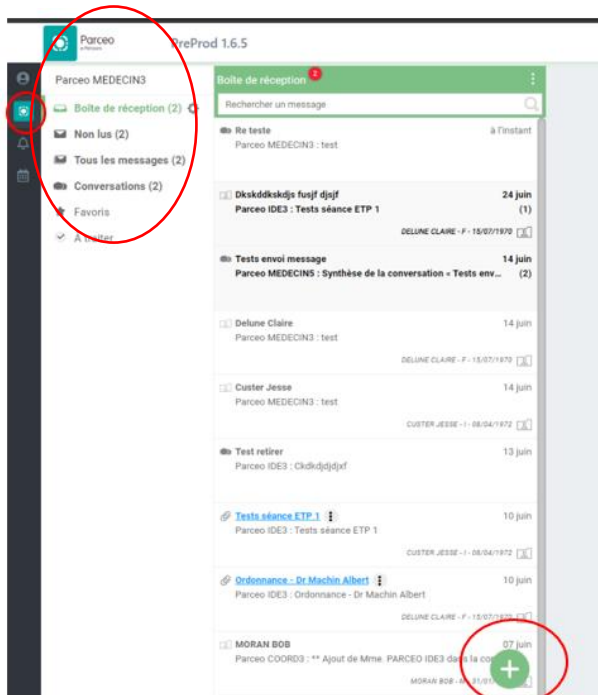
Parceo

PreProd 1.6.5

Parceo MEDECIN3

Boîte de réception (2)

Non lus (2)

Tous les messages (2)

Conversations (2)

Favoris

À traiter

Boîte de réception 2

Rechercher un message

Re teste
Parceo MEDECIN3 : test
à l'instant

Dkskddkskdjs fusjf djsjf
Parceo IDE3 : Tests séance ETP 1
24 juin
(1)
DELUNE CLAIRE - F - 15/07/1970

Tests envoi message
Parceo MEDECIN5 : Synthèse de la conversation « Tests env...
14 juin
(2)

Delune Claire
Parceo MEDECIN3 : test
14 juin
DELUNE CLAIRE - F - 15/07/1970

Custer Jesse
Parceo MEDECIN3 : test
14 juin
CUSTER JESSE - I - 08/04/1972

Test retirer
Parceo IDE3 : Ckdkdjdjdjxf
13 juin

Tests séance ETP 1
Parceo IDE3 : Tests séance ETP 1
10 juin
CUSTER JESSE - I - 08/04/1972

Ordonnance - Dr Machin Albert
Parceo IDE3 : Ordonnance - Dr Machin Albert
10 juin
DELUNE CLAIRE - F - 15/07/1970

MORAN BOB
Parceo COORD3 : ** Ajout de Mme. PARCEO IDE3 dans la co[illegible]
07 juin
MORAN BOB - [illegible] 31/01/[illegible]

+